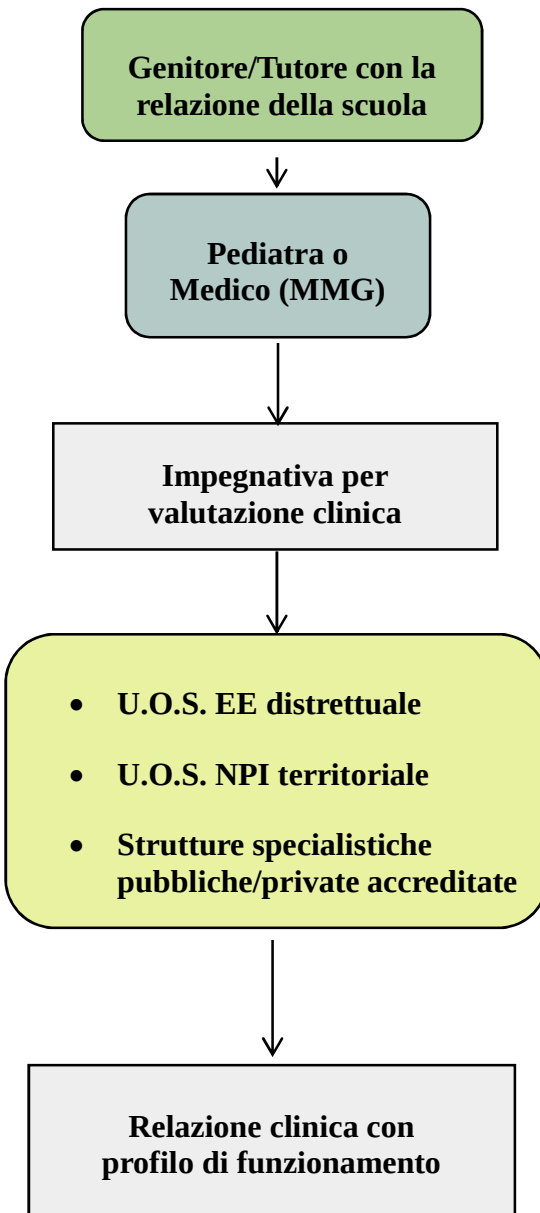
Genitore/Tutore con la relazione della scuola

Pediatra o Medico (MMG)

Impegnativa per valutazione clinica

- U.O.S. EE distrettuale
- U.O.S. NPI territoriale
- Strutture specialistiche pubbliche/private accreditate

Relazione clinica con profilo di funzionamento